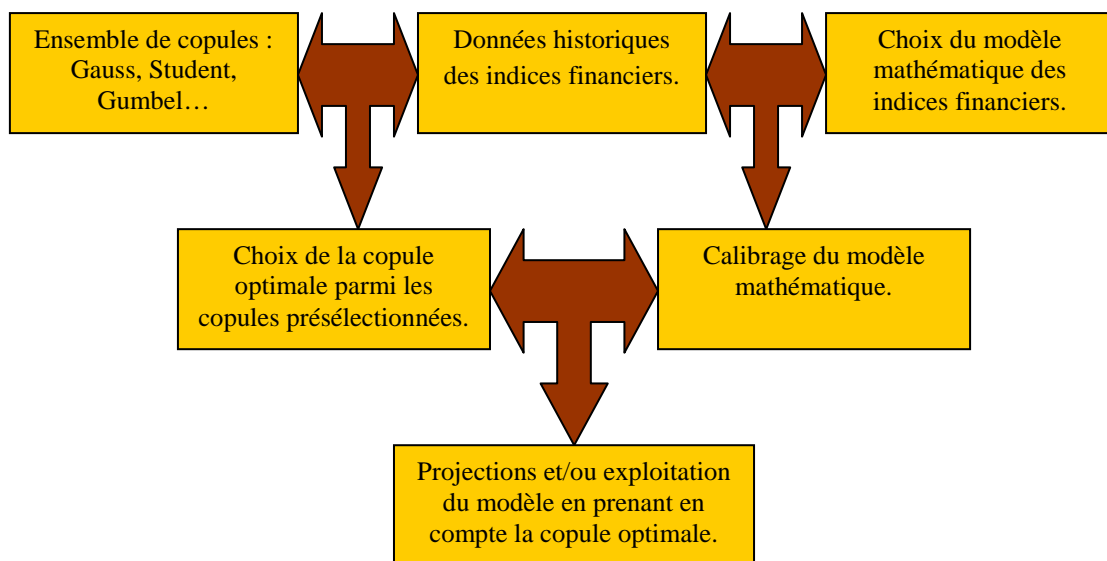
Ensemble de copules : Gauss, Student, Gumbel…

Données historiques des indices financiers.

Choix du modèle mathématique des indices financiers.

Choix de la copule optimale parmi les copules présélectionnées.

Calibrage du modèle mathématique.

Projections et/ou exploitation du modèle en prenant en compte la copule optimale.